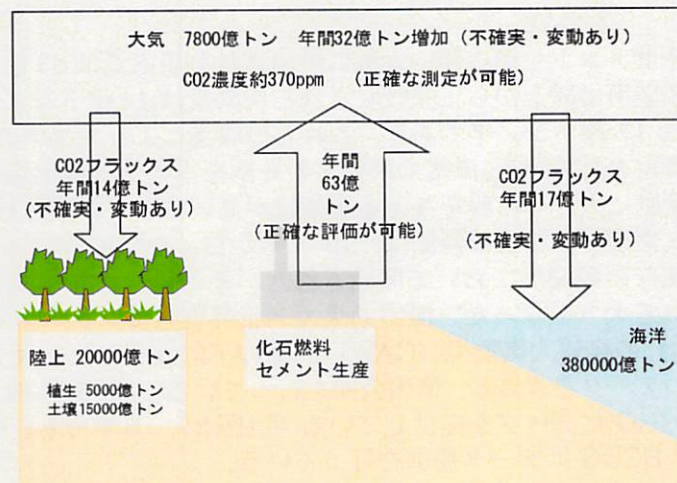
大気　7800億トン　年間32億トン増加（不確実・変動あり）

CO2濃度約370ppm　（正確な測定が可能）

CO2フラックス
年間14億トン
（不確実・変動あり）

年間
63億
トン
（正確な評価が可能）

CO2フラックス
年間17億トン
（不確実・変動あり）

陸上 20000億トン
植生 5000億トン
土壌15000億トン

化石燃料
セメント生産

海洋
380000億トン